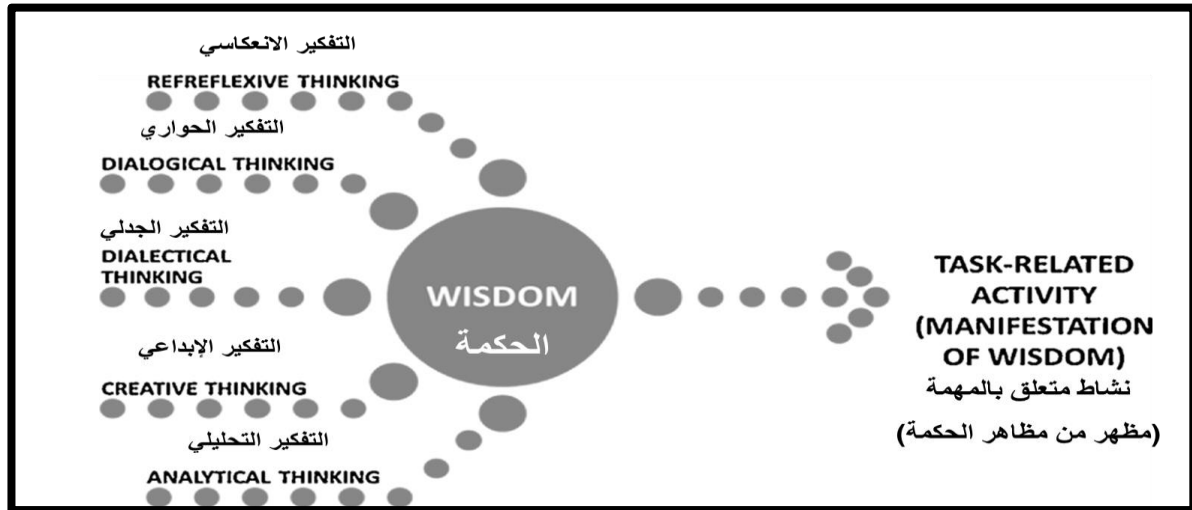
التفكير الانعكاسي
REFREFLEXIVE THINKING

التفكير الحواري
DIALOGICAL THINKING

التفكير الجدلي
DIALECTICAL THINKING

التفكير الإبداعي
CREATIVE THINKING

التفكير التحليلي
ANALYTICAL THINKING

WISDOM
الحكمة

TASK-RELATED ACTIVITY (MANIFESTATION OF WISDOM)
نشاط متعلق بالمهمة
(مظهر من مظاهر الحكمة)